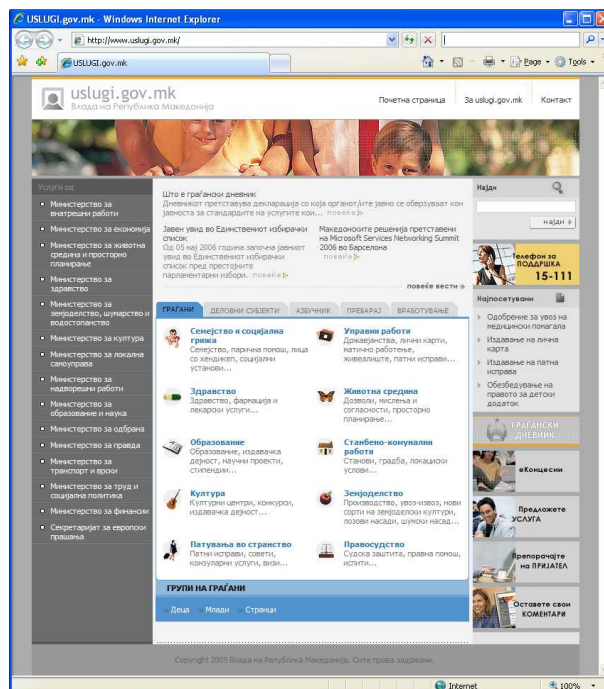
USLUGI.gov.mk - Windows Internet Explorer

http://www.uslugi.gov.mk/

USLUGI.gov.mk

Page Tools

uslugi.gov.mk
Влада на Република Македонија

Почетна страница | За uslugi.gov.mk | Контакт

Услуги од

- Министерство за внатрешни работи
- Министерство за економија
- Министерство за животна средина и просторно планирање
- Министерство за здравство
- Министерство за земјоделство, шумарство и водостопанство
- Министерство за култура
- Министерство за локална самоуправа
- Министерство за надворешни работи
- Министерство за образование и наука
- Министерство за одбрана
- Министерство за правда
- Министерство за транспорт и врски
- Министерство за труд и социјална политика
- Министерство за финансии
- Секретаријат за европски прашања

Што е граѓански дневник
Дневникот претставува декларација со која органот/ите јавно се обврзуваат кон јавноста за стандардите на услугите кои... повеќе

Јавен увид во Единствениот избирачки список
Од 05 мај 2006 година започна јавниот увид во Единствениот избирачки список пред престојните парламентарни избори. повеќе

Македонските решенија претставени на Microsoft Services Networking Summit 2006 во Барселона
повеќе

повеќе вести

ГРАЃАНИ | ДЕЛОВНИ СУБЈЕКТИ | АЗБУЧНИК | ПРЕБАРАЈ | ВРАБОТУВАЊЕ

Семејство и социјална грижа
Семејство, парична помош, лица со хендикеп, социјални установи...

Управни работи
Државјанство, лични карти, матично работење, живеалиште, патни исправи...

Здравство
Здравство, фармација и лекарски услуги...

Животна средина
Дозволи, мислења и согласности, просторно планирање...

Образование
Образование, издавачка дејност, научни проекти, стипендии...

Станбено-комунални работи
Станови, градба, локациски услови...

Култура
Културни центри, конкурси, издавачка дејност...

Земјоделство
Производство, увоз-извоз, нови сорти на земјоделски култури, лозови насади, шумски насад...

Патувања во странство
Патни исправи, совети, конзуларни услуги, визи...

Правосудство
Судска заштита, правна помош, испити...

ГРУПИ НА ГРАЃАНИ

Деца | Млади | Странци

Најди

најди

Телефон за ПОДДРШКА 15-111

Најпосетувани

- Одобрение за увоз на медицински помагала
- Издавање на лична карта
- Издавање на патна исправа
- Обезбедување на правото за детски додаток

ГРАЃАНСКИ ДНЕВНИК

еКонцесии

Предложете УСЛУГА

Препорачајте на ПРИЈАТЕЛ

Оставете свои КОМЕНТАРИ

Copyright 2005 Влада на Република Македонија. Сите права задржани.

Internet | 100%